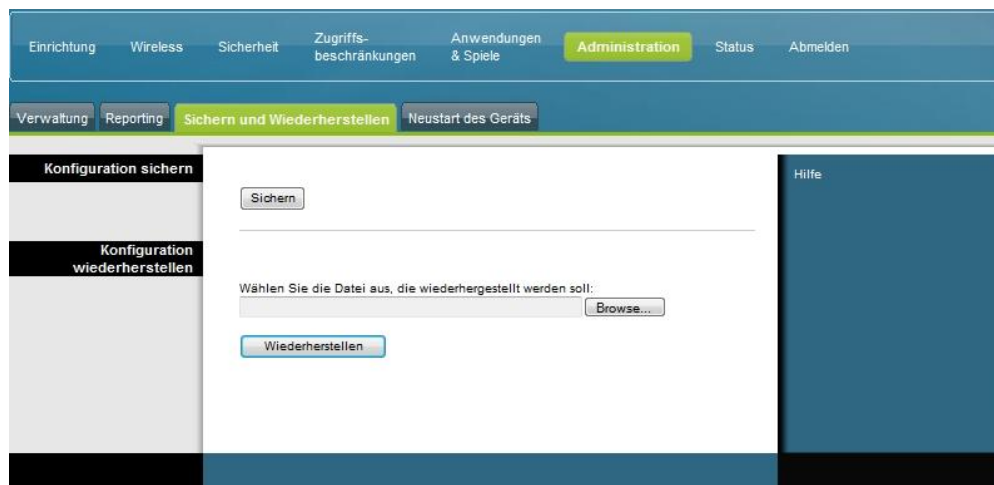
Einrichtung Wireless Sicherheit Zugriffsbeschränkungen Anwendungen & Spiele Administration Status Abmelden

Verwaltung Reporting Sichern und Wiederherstellen Neustart des Geräts

Konfiguration sichern

Sichern

Hilfe

Konfiguration wiederherstellen

Wählen Sie die Datei aus, die wiederhergestellt werden soll:

Browse...

Wiederherstellen